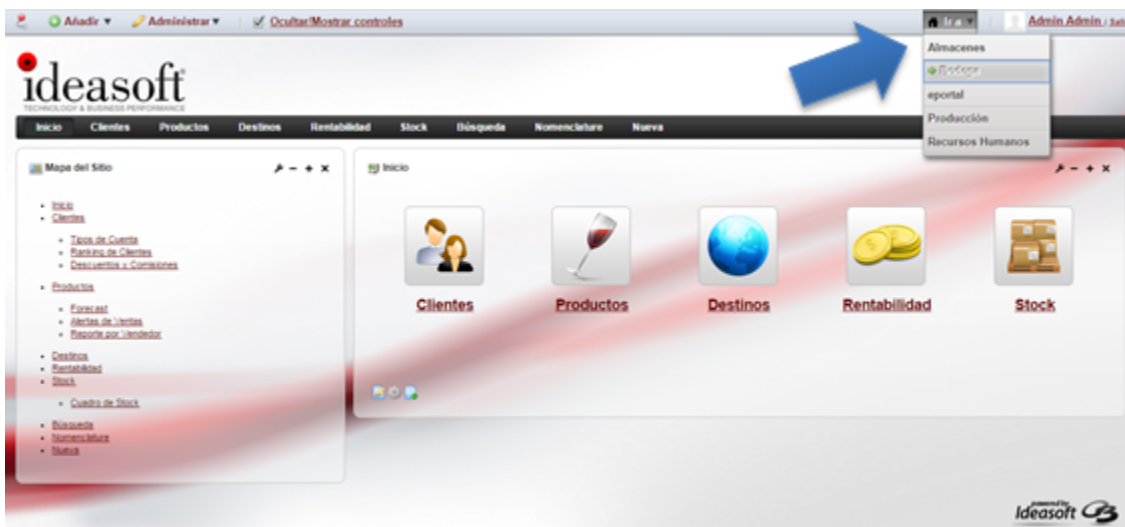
Añadir ▾ Administrar ▾ Ocultar/Mostrar controles

Ir a ▾ Admin Admin | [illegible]

Almacenes
Bodega
eportal
Producción
Recursos Humanos

ideasoft
TECHNOLOGY & BUSINESS PERFORMANCE

Inicio Clientes Productos Destinos Rentabilidad Stock Búsqueda Nomenclature Nueva

Mapa del Sitio

- Inicio
- Clientes
  - Tipos de Cuenta
  - Ranking de Clientes
  - Descuentos y Comisiones
- Productos
  - Forecast
  - Alertas de Ventas
  - Reporte por Vendedor
- Destinos
- Rentabilidad
- Stock
  - Cuadro de Stock
- Búsqueda
- Nomenclature
- Nueva

Inicio

Clientes Productos Destinos Rentabilidad Stock

powered by Ideasoft